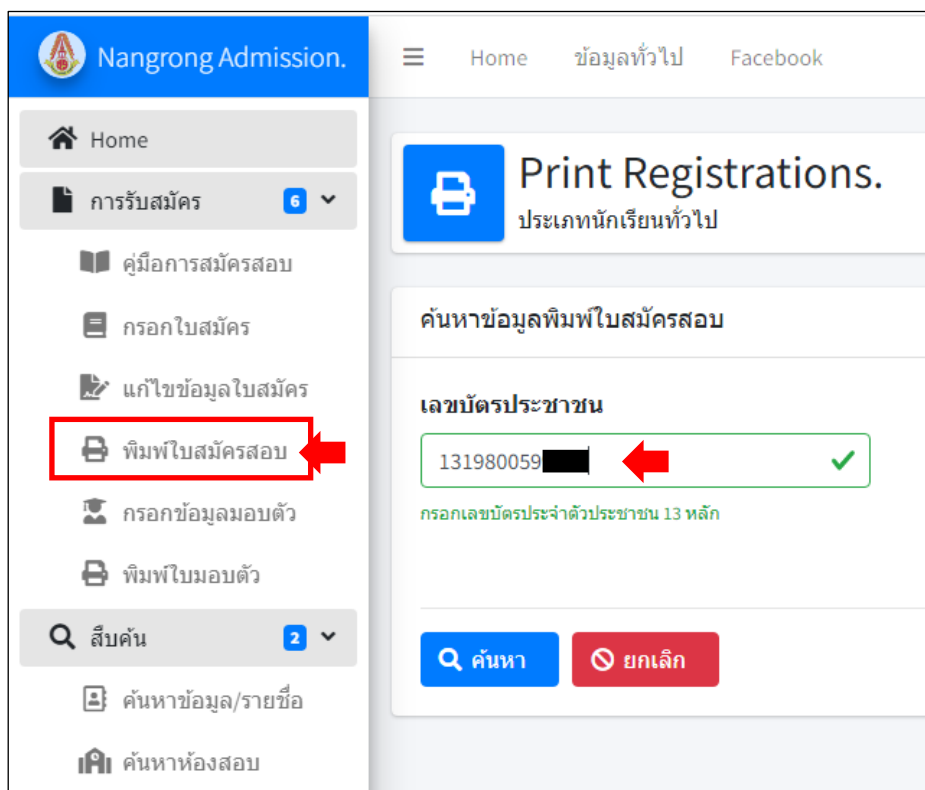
Nangrong Admission.

Home
การรับสมัคร 6
คู่มือการสมัครสอบ
กรอกใบสมัคร
แก้ไขข้อมูลใบสมัคร
พิมพ์ใบสมัครสอบ
กรอกข้อมูลมอบตัว
พิมพ์ใบมอบตัว
สืบค้น 2
ค้นหาข้อมูล/รายชื่อ
ค้นหาห้องสอบ

Home ข้อมูลทั่วไป Facebook

Print Registrations.
ประเภทนักเรียนทั่วไป

ค้นหาข้อมูลพิมพ์ใบสมัครสอบ

เลขบัตรประชาชน
131980059

กรอกเลขบัตรประจำตัวประชาชน 13 หลัก

ค้นหา ยกเลิก